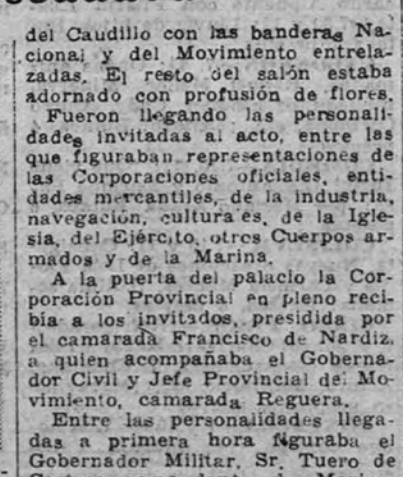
del Caudillo con las banderas Nacional y del Movimiento entrelazadas. El resto del salón estaba adornado con profusión de flores.

Fueron llegando las personalidades invitadas al acto, entre las que figuraban representaciones de las Corporaciones oficiales, entidades mercantiles, de la industria, navegación, culturales, de la Iglesia, del Ejército, otros Cuerpos armados y de la Marina.

A la puerta del palacio la Corporación Provincial en pleno recibía a los invitados, presidida por el camarada Francisco de Nardiz, a quien acompañaba el Gobernador Civil y Jefe Provincial del Movimiento, camarada Reguera.

Entre las personalidades llegadas a primera hora figuraba el Gobernador Militar, Sr. Tuero de